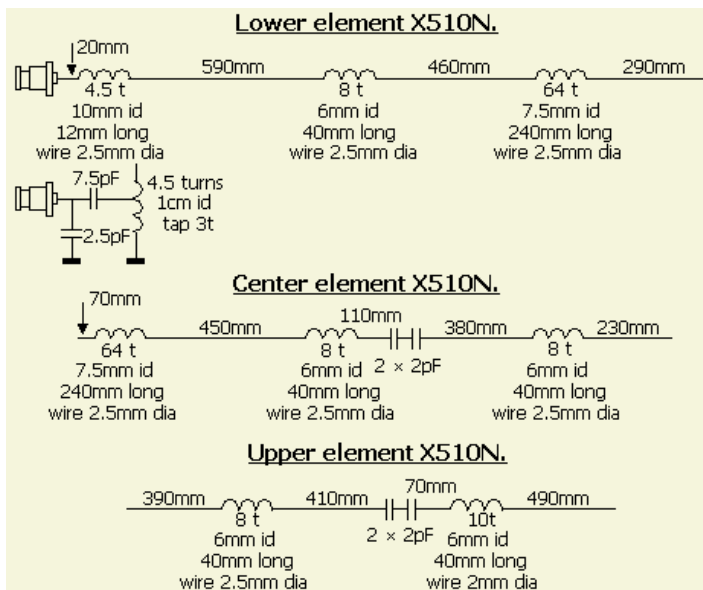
Lower element X510N.

20mm
4.5 t
10mm id
12mm long
wire 2.5mm dia

590mm

8 t
6mm id
40mm long
wire 2.5mm dia

460mm

64 t
7.5mm id
240mm long
wire 2.5mm dia

290mm

7.5pF
4.5 turns
1cm id
tap 3t
2.5pF

Center element X510N.

70mm
64 t
7.5mm id
240mm long
wire 2.5mm dia

450mm

110mm
8 t
6mm id
40mm long
wire 2.5mm dia

2 × 2pF

380mm

8 t
6mm id
40mm long
wire 2.5mm dia

230mm

Upper element X510N.

390mm
8 t
6mm id
40mm long
wire 2.5mm dia

410mm

70mm
2 × 2pF

10t
6mm id
40mm long
wire 2mm dia

490mm